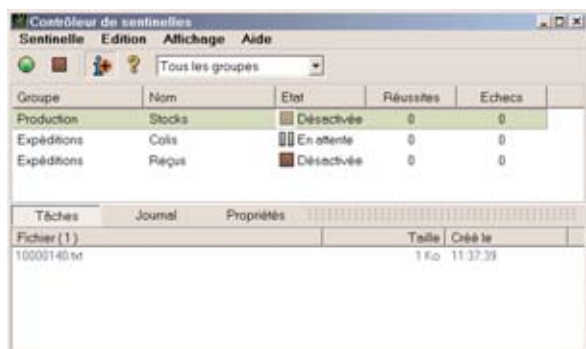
Contrôleur de sentinelles

Sentinelle Edition Affichage Aide

Tous les groupes

| Groupe | Nom | Etat | Réussites | Echecs |
|---|---|---|---|---|
| Production | Stocks | Désactivée | 0 | 0 |
| Expéditions | Colis | En attente | 0 | 0 |
| Expéditions | Reçus | Désactivée | 0 | 0 |

Tâches Journal Propriétés

| Fichier (1) | Taille | Créé le |
|---|---|---|
| 10000140.txt | 1 Ko | 11:37:39 |